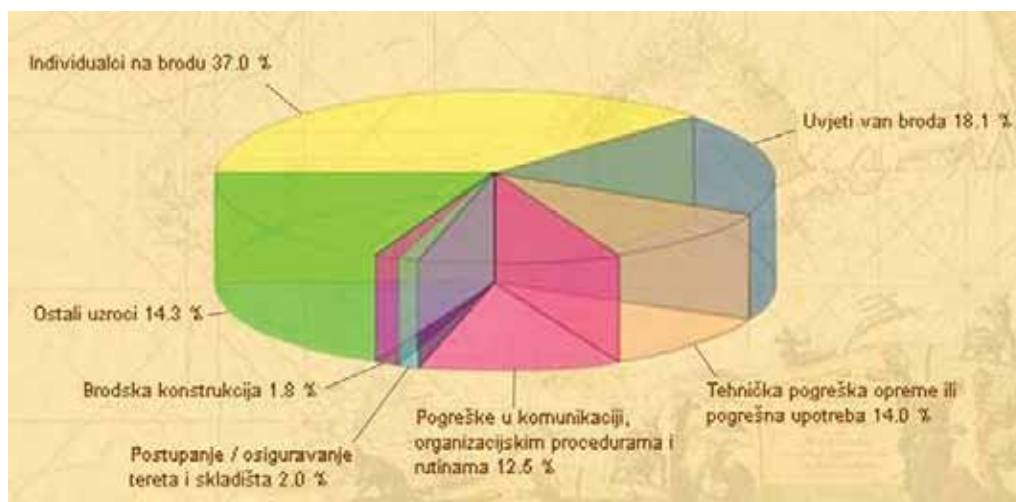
Individualci na brodu 37.0 %

Uvjeti van broda 18.1 %

Ostali uzroci 14.3 %

Brodska konstrukcija 1.8 %

Tehnička pogreška opreme ili pogrešna upotreba 14.0 %

Pogreške u komunikaciji, organizacijskim procedurama i rutinama 12.5 %

Postupanje / osiguravanje tereta i skladišta 2.0 %